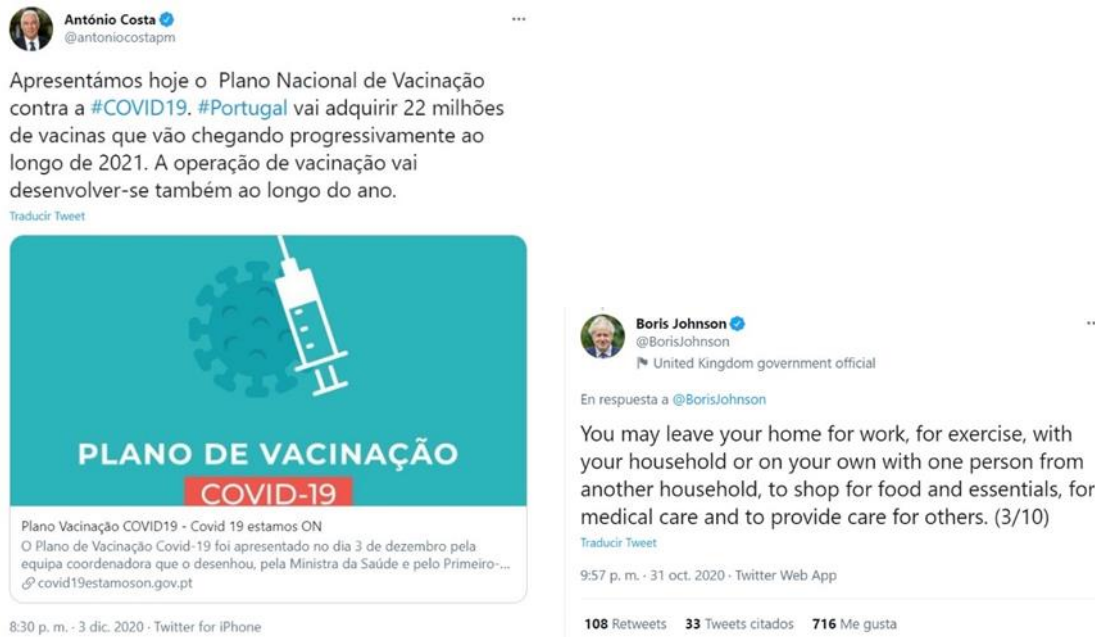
António Costa
@antoniocostapm

Apresentámos hoje o Plano Nacional de Vacinação contra a #COVID19. #Portugal vai adquirir 22 milhões de vacinas que vão chegando progressivamente ao longo de 2021. A operação de vacinação vai desenvolver-se também ao longo do ano.

Traducir Tweet

PLANO DE VACINAÇÃO
COVID-19

Plano Vacinação COVID19 - Covid 19 estamos ON
O Plano de Vacinação Covid-19 foi apresentado no dia 3 de dezembro pela equipa coordenadora que o desenhou, pela Ministra da Saúde e pelo Primeiro-...
covid19estamoson.gov.pt

8:30 p. m. · 3 dic. 2020 · Twitter for iPhone

Boris Johnson
@BorisJohnson
United Kingdom government official

En respuesta a @BorisJohnson

You may leave your home for work, for exercise, with your household or on your own with one person from another household, to shop for food and essentials, for medical care and to provide care for others. (3/10)

Traducir Tweet

9:57 p. m. · 31 oct. 2020 · Twitter Web App

108 Retweets 33 Tweets citados 716 Me gusta